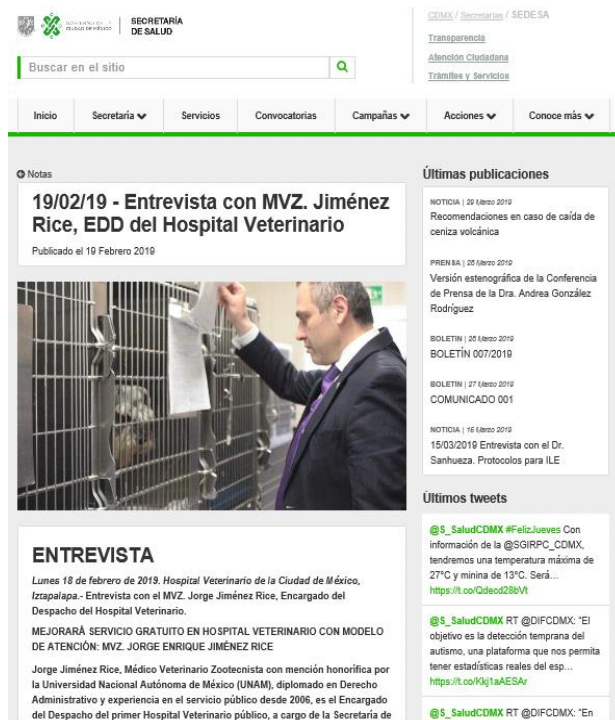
GOBIERNO DE LA CIUDAD DE MÉXICO | SECRETARÍA DE SALUD

CDMX / Secretarías / SEDESA
Transparencia
Atención Ciudadana
Trámites y Servicios

Buscar en el sitio

Inicio | Secretaría | Servicios | Convocatorias | Campañas | Acciones | Conoce más

Notas

19/02/19 - Entrevista con MVZ. Jiménez Rice, EDD del Hospital Veterinario

Publicado el 19 Febrero 2019

ENTREVISTA

Lunes 18 de febrero de 2019. Hospital Veterinario de la Ciudad de México, Iztapalapa.- Entrevista con el MVZ. Jorge Jiménez Rice, Encargado del Despacho del Hospital Veterinario.

MEJORARÁ SERVICIO GRATUITO EN HOSPITAL VETERINARIO CON MODELO DE ATENCIÓN: MVZ. JORGE ENRIQUE JIMÉNEZ RICE

Jorge Jiménez Rice, Médico Veterinario Zootecnista con mención honorífica por la Universidad Nacional Autónoma de México (UNAM), diplomado en Derecho Administrativo y experiencia en el servicio público desde 2006, es el Encargado del Despacho del primer Hospital Veterinario público, a cargo de la Secretaría de

Últimas publicaciones

NOTICIA | 29 Marzo 2019
Recomendaciones en caso de caída de ceniza volcánica

PRENSA | 28 Marzo 2019
Versión estenográfica de la Conferencia de Prensa de la Dra. Andrea González Rodríguez

BOLETIN | 28 Marzo 2019
BOLETÍN 007/2019

BOLETIN | 27 Marzo 2019
COMUNICADO 001

NOTICIA | 15 Marzo 2019
15/03/2019 Entrevista con el Dr. Sanhueza. Protocolos para ILE

Últimos tweets

@S_SaludCDMX #FelizJueves Con información de la @SGIRPC_CDMX, tendremos una temperatura máxima de 27°C y mínima de 13°C. Será... https://t.co/Qdecd28bVt

@S_SaludCDMX RT @DIFCDMX: "El objetivo es la detección temprana del autismo, una plataforma que nos permita tener estadísticas reales del esp... https://t.co/Kkj1aAESAr

@S_SaludCDMX RT @DIFCDMX: "En